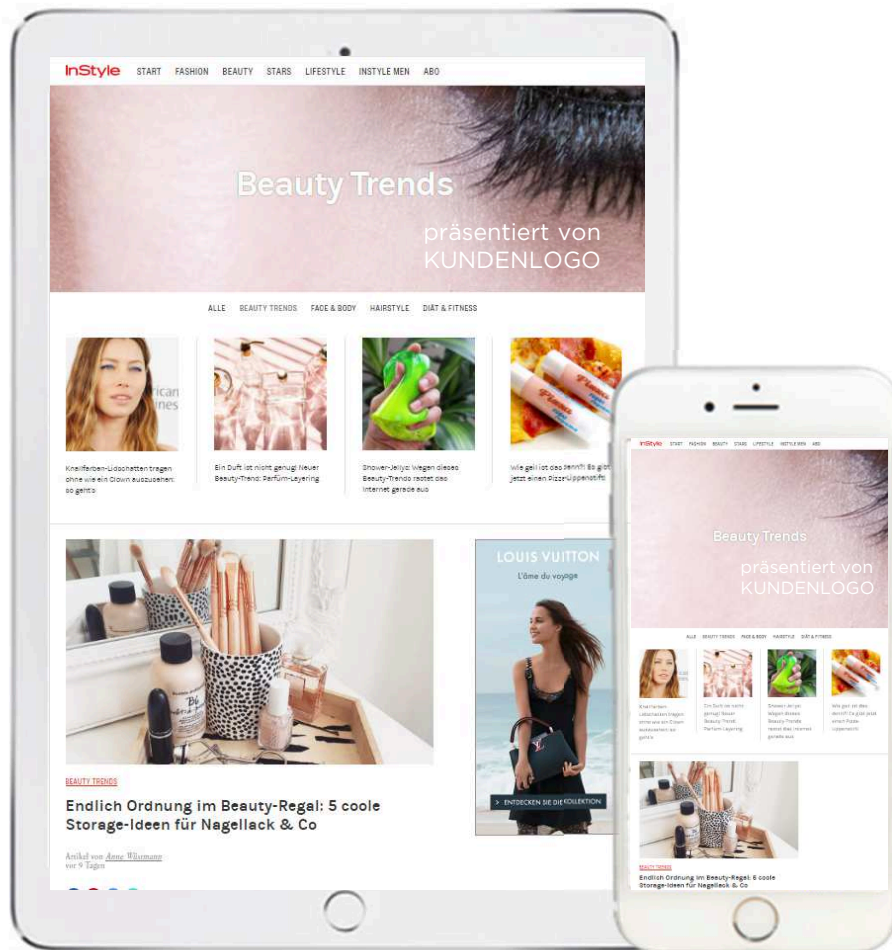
InStyle START FASHION BEAUTY STARS LIFESTYLE INSTYLE MEN ABO

Beauty Trends

präsentiert von KUNDENLOGO

ALLE BEAUTY TRENDS FACE & BODY HAIRSTYLE DIÄT & FITNESS

Knallfarben-Lidschatten tragen ohne wie ein Clown auszusehen: so geht's

Ein Duft ist nicht genug! Neuer Beauty-Trend: Parfüm-Layering

Shower-Jellys: Wegen dieses Beauty-Trends rastet das Internet gerade aus

Wie geil ist das denn?! Es gibt jetzt einen Pizza-Lippenstift

LOUIS VUITTON

L'âme du voyage

ENTDECKEN SIE DIE KOLLEKTION

BEAUTY TRENDS

Endlich Ordnung im Beauty-Regal: 5 coole Storage-Ideen für Nagellack & Co

Artikel von Anne Wissmann
vor 9 Tagen

InStyle START FASHION BEAUTY STARS LIFESTYLE INSTYLE MEN ABO

Beauty Trends

präsentiert von KUNDENLOGO

ALLE BEAUTY TRENDS FACE & BODY HAIRSTYLE DIÄT & FITNESS

Knallfarben-Lidschatten tragen ohne wie ein Clown auszusehen: so geht's

Ein Duft ist nicht genug! Neuer Beauty-Trend: Parfüm-Layering

Shower-Jellys: Wegen dieses Beauty-Trends rastet das Internet gerade aus

Wie geil ist das denn?! Es gibt jetzt einen Pizza-Lippenstift

BEAUTY TRENDS

Endlich Ordnung im Beauty-Regal: 5 coole Storage-Ideen für Nagellack & Co